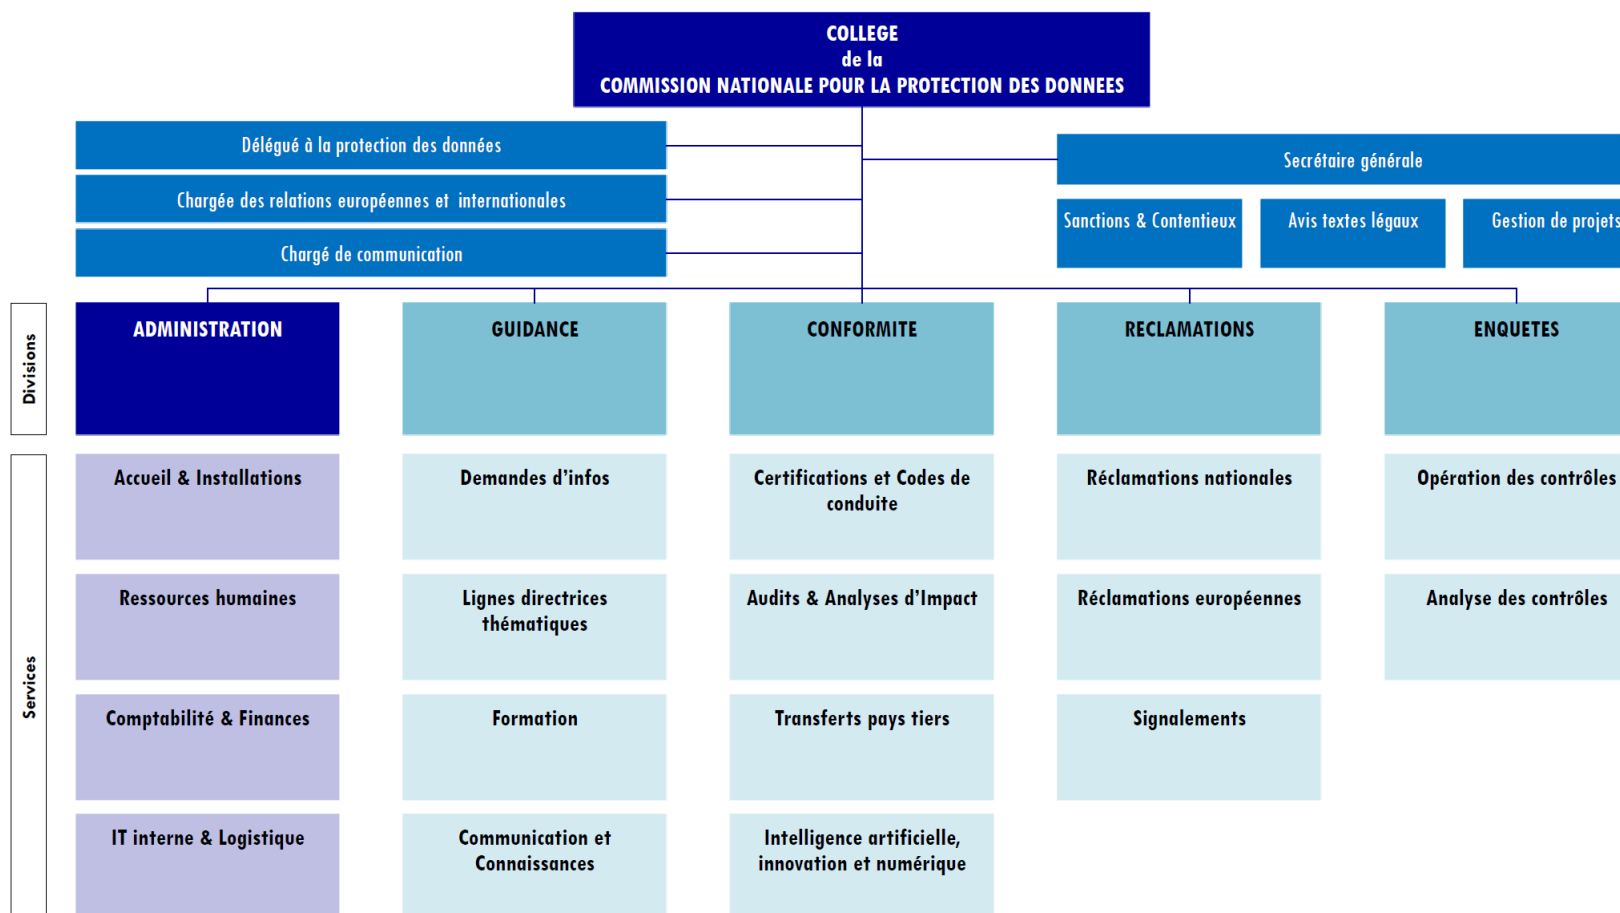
COLLEGE
de la
COMMISSION NATIONALE POUR LA PROTECTION DES DONNEES

Délégué à la protection des données

Chargée des relations européennes et internationales

Chargé de communication

Secrétaire générale

Sanctions & Contentieux

Avis textes légaux

Gestion de projets

Divisions

ADMINISTRATION

GUIDANCE

CONFORMITE

RECLAMATIONS

ENQUETES

Services

Accueil & Installations

Demandes d'infos

Certifications et Codes de conduite

Réclamations nationales

Opération des contrôles

Ressources humaines

Lignes directrices thématiques

Audits & Analyses d'Impact

Réclamations européennes

Analyse des contrôles

Comptabilité & Finances

Formation

Transferts pays tiers

Signalements

IT interne & Logistique

Communication et Connaissances

Intelligence artificielle, innovation et numérique